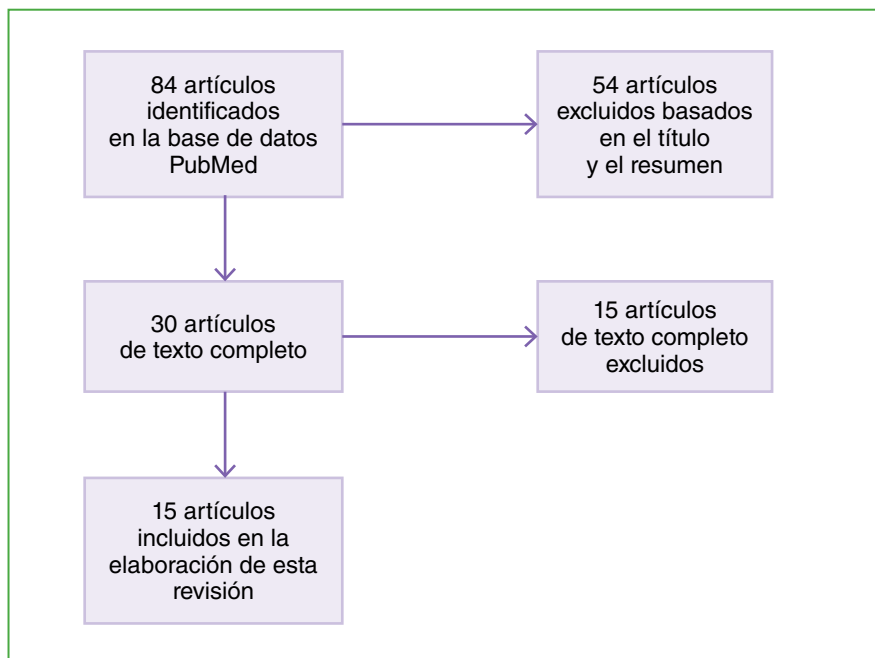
84 artículos identificados en la base de datos PubMed

54 artículos excluidos basados en el título y el resumen

30 artículos de texto completo

15 artículos de texto completo excluidos

15 artículos incluidos en la elaboración de esta revisión